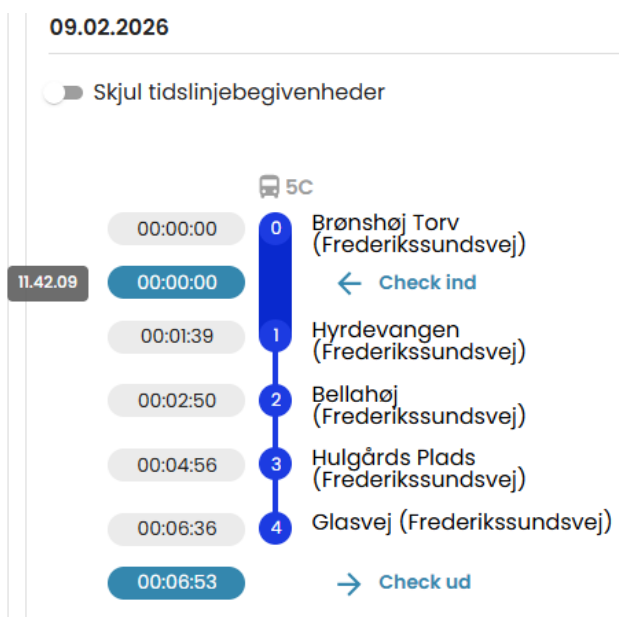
09.02.2026

Skjul tidslinjebegivenheder

5C

00:00:00 0 Brønshøj Torv (Frederikssundsvej)

11.42.09 00:00:00 ← Check ind

00:01:39 1 Hyrdevangen (Frederikssundsvej)

00:02:50 2 Bellahøj (Frederikssundsvej)

00:04:56 3 Hulgårds Plads (Frederikssundsvej)

00:06:36 4 Glasvej (Frederikssundsvej)

00:06:53 → Check ud